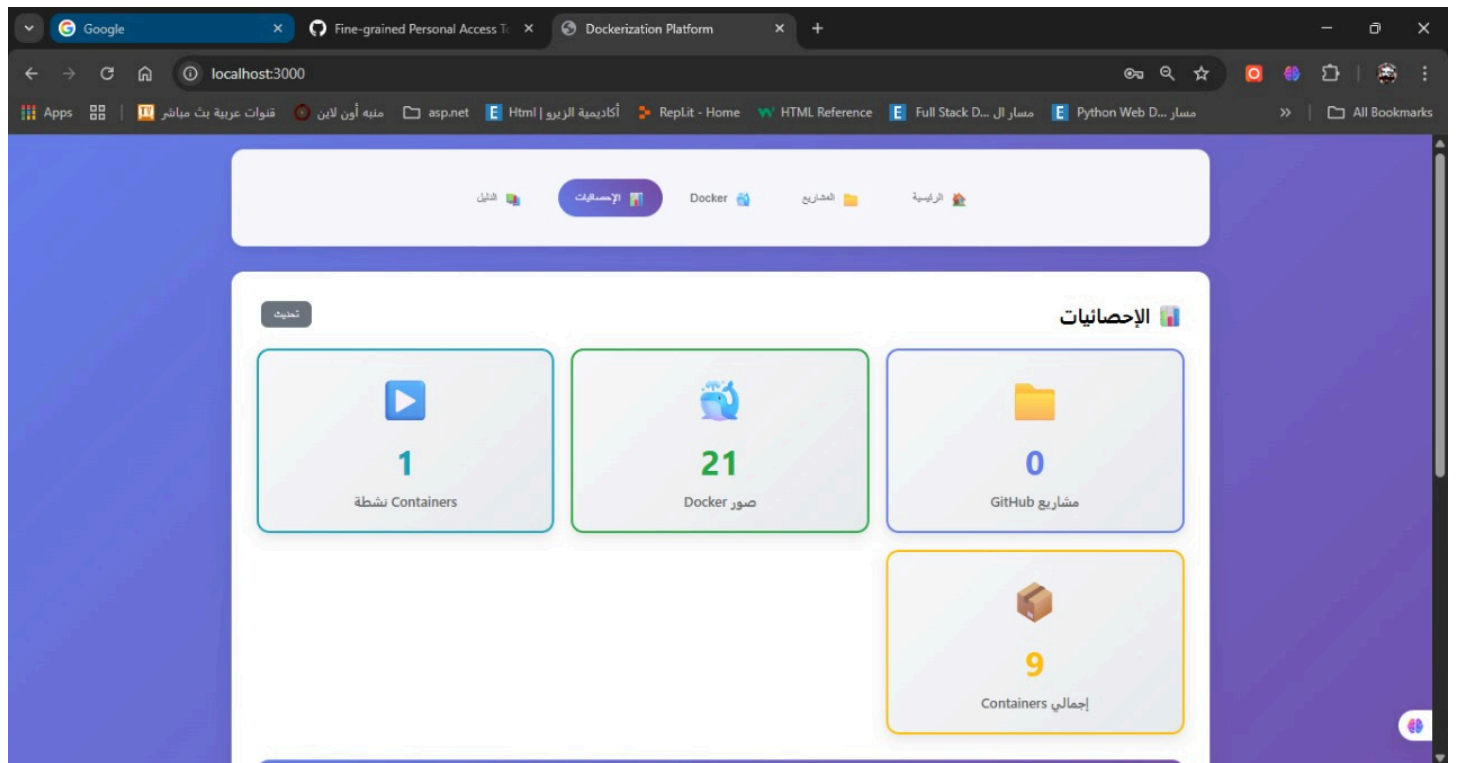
Google
Fine-grained Personal Access To
Dockerization Platform
localhost:3000
Apps | قنوات عربية بث مباشر | منبه أون لاين | asp.net | أكاديمية الزيرو | Html | Repl.it - Home | HTML Reference | مسار ال... Full Stack D | مسار ... Python Web D | All Bookmarks

الرئيسية | المشاريع | Docker | الإحصائيات | الدليل

الإحصائيات
تحديث

0
مشاريع GitHub

21
صور Docker

1
Containers نشطة

9
إجمالي Containers